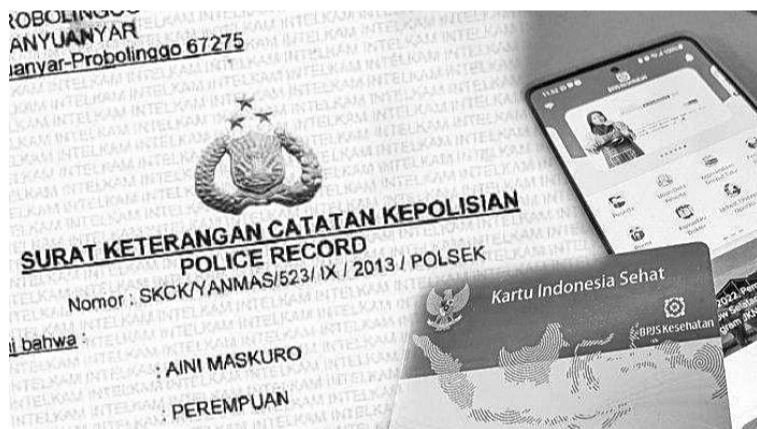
ROBOLINGGO
ANYUANYAR
uanyar-Probolinggo 67275

SURAT KETERANGAN CATATAN KEPOLISIAN
POLICE RECORD
Nomor : SKCK/YANMAS/523/ IX / 2013 / POLSEK

i bahwa :

: AINI MASKURO

: PEREMPUAN

Kartu Indonesia Sehat
BPJS Kesehatan